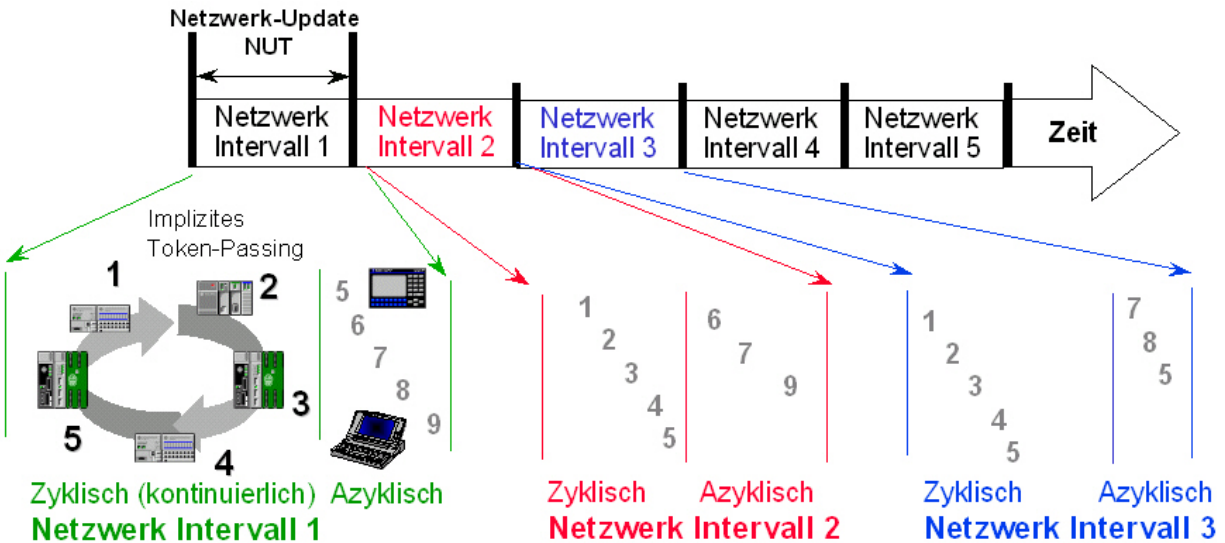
Netzwerk-Update
NUT

Netzwerk Intervall 1
Netzwerk Intervall 2
Netzwerk Intervall 3
Netzwerk Intervall 4
Netzwerk Intervall 5
Zeit

Implizites Token-Passing

1
2
3
4
5

5
6
7
8
9

1
2
3
4
5

6
7
9

1
2
3
4
5

7
8
5

Zyklisch (kontinuierlich) Azyklisch
Netzwerk Intervall 1

Zyklisch Azyklisch
Netzwerk Intervall 2

Zyklisch Azyklisch
Netzwerk Intervall 3